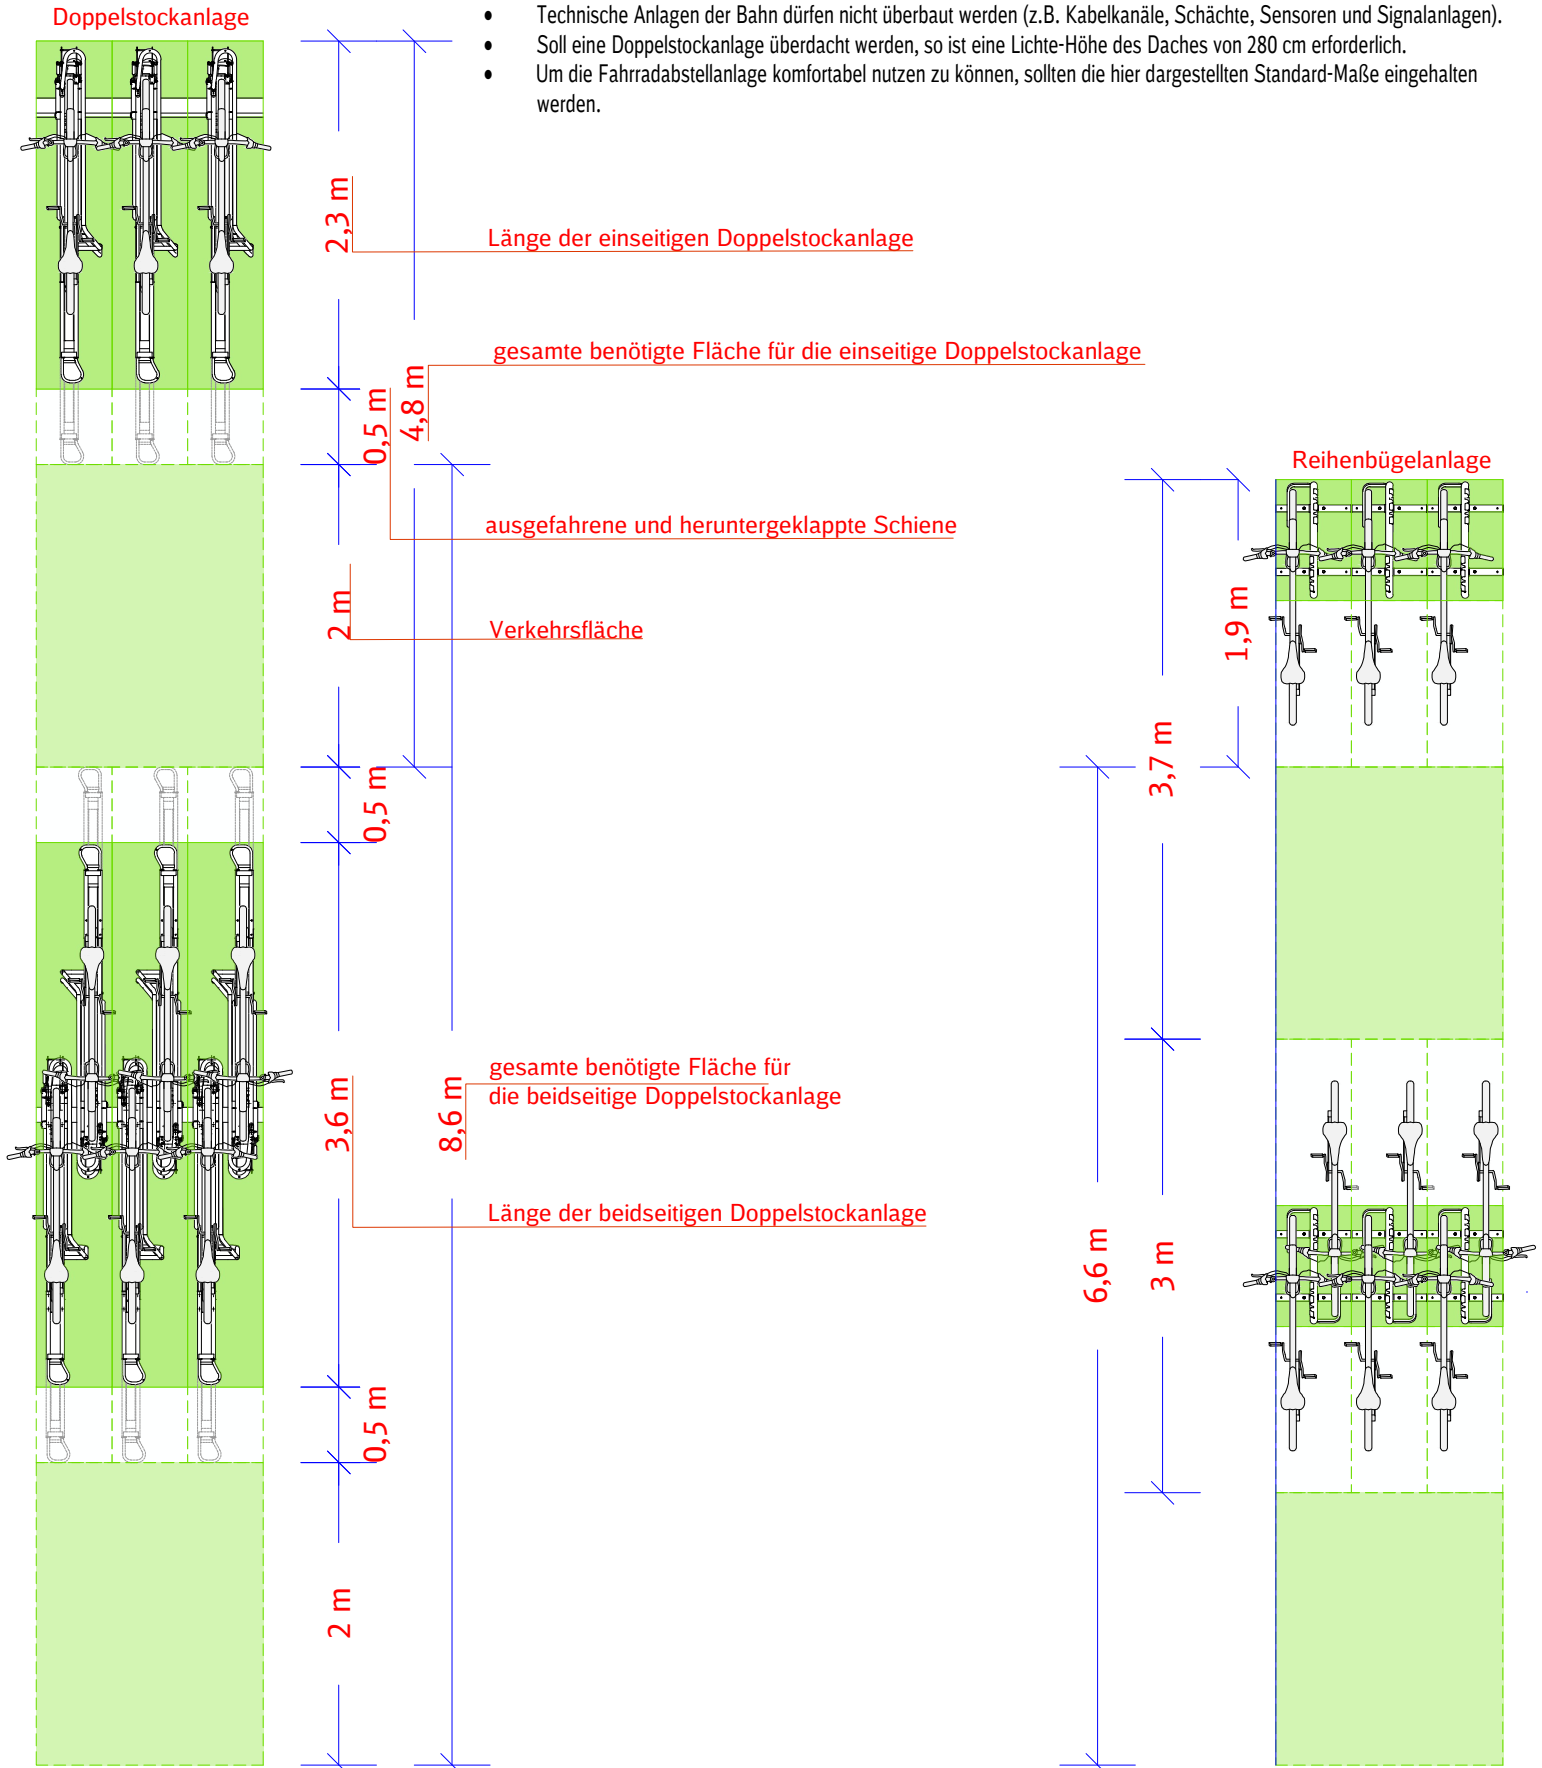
Doppelstockanlage

- Technische Anlagen der Bahn dürfen nicht überbaut werden (z.B. Kabelkanäle, Schächte, Sensoren und Signalanlagen).
- Soll eine Doppelstockanlage überdacht werden, so ist eine Lichte-Höhe des Daches von 280 cm erforderlich.
- Um die Fahrradabstellanlage komfortabel nutzen zu können, sollten die hier dargestellten Standard-Maße eingehalten werden.

2,3 m
Länge der einseitigen Doppelstockanlage

gesamte benötigte Fläche für die einseitige Doppelstockanlage
4,8 m
0,5 m

ausgefahrene und heruntergeklappte Schiene

2 m
Verkehrsfläche

0,5 m

3,6 m
8,6 m
gesamte benötigte Fläche für die beidseitige Doppelstockanlage

Länge der beidseitigen Doppelstockanlage

0,5 m

2 m

Reihenbügelanlage
1,9 m
3,7 m
6,6 m
3 m